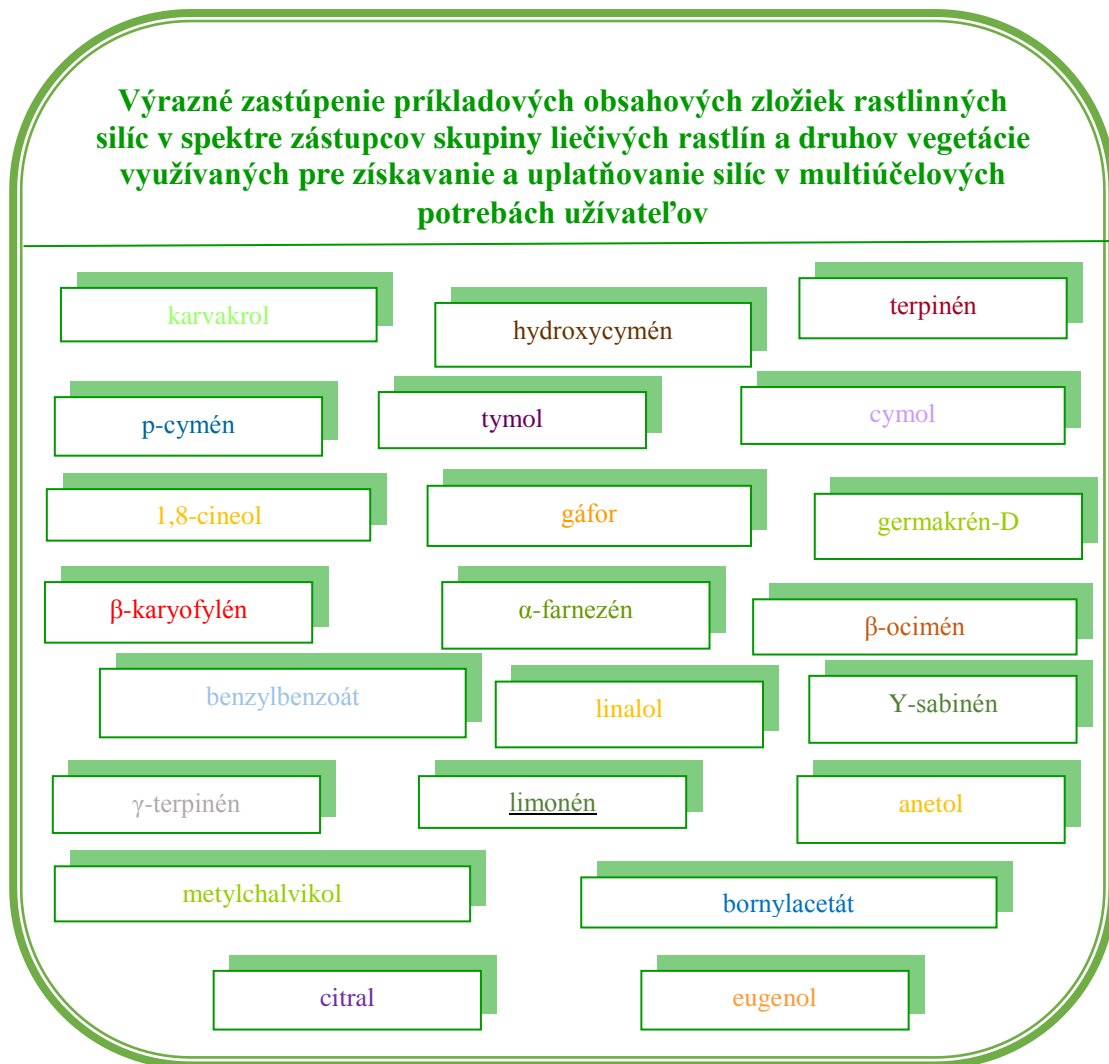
Výrazné zastúpenie príkladových obsahových zložiek rastlinných silíc v spektre zástupcov skupiny liečivých rastlín a druhov vegetácie využívaných pre získavanie a uplatňovanie silíc v multiúčelových potrebách užívateľov

karvakrol

hydroxycymén

terpinén

p-cymén

tymol

cymol

1,8-cineol

gáfor

germakrén-D

β-karyofylén

α-farnezén

β-ocimén

benzylbenzoát

linalol

Y-sabinén

γ-terpinén

limonén

anetol

metylchalvikol

bornylacetát

citral

eugenol